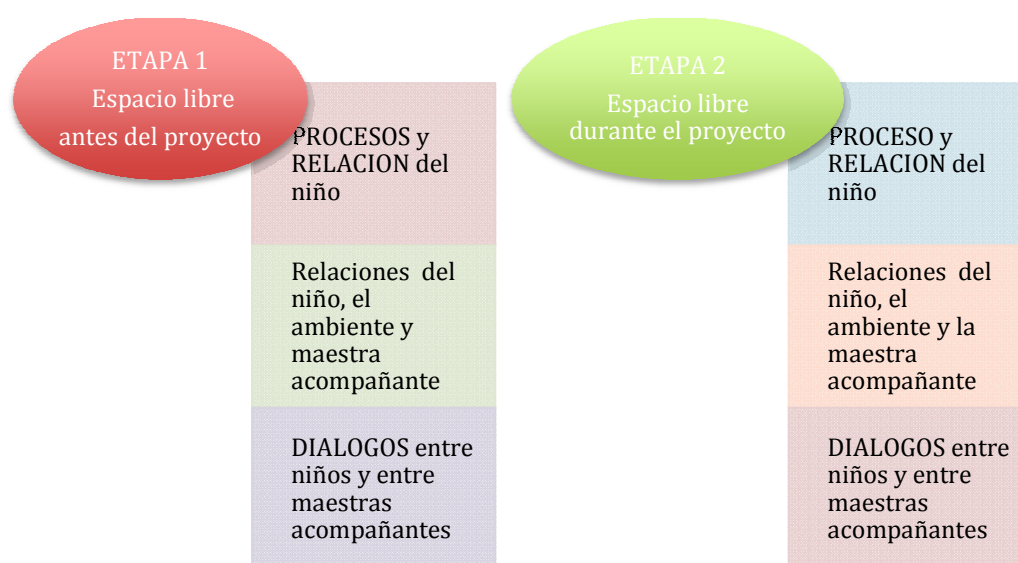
ETAPA 1
Espacio libre antes del proyecto

PROCESOS y RELACION del niño

Relaciones del niño, el ambiente y maestra acompañante

DIALOGOS entre niños y entre maestras acompañantes

ETAPA 2
Espacio libre durante el proyecto

PROCESO y RELACION del niño

Relaciones del niño, el ambiente y la maestra acompañante

DIALOGOS entre niños y entre maestras acompañantes